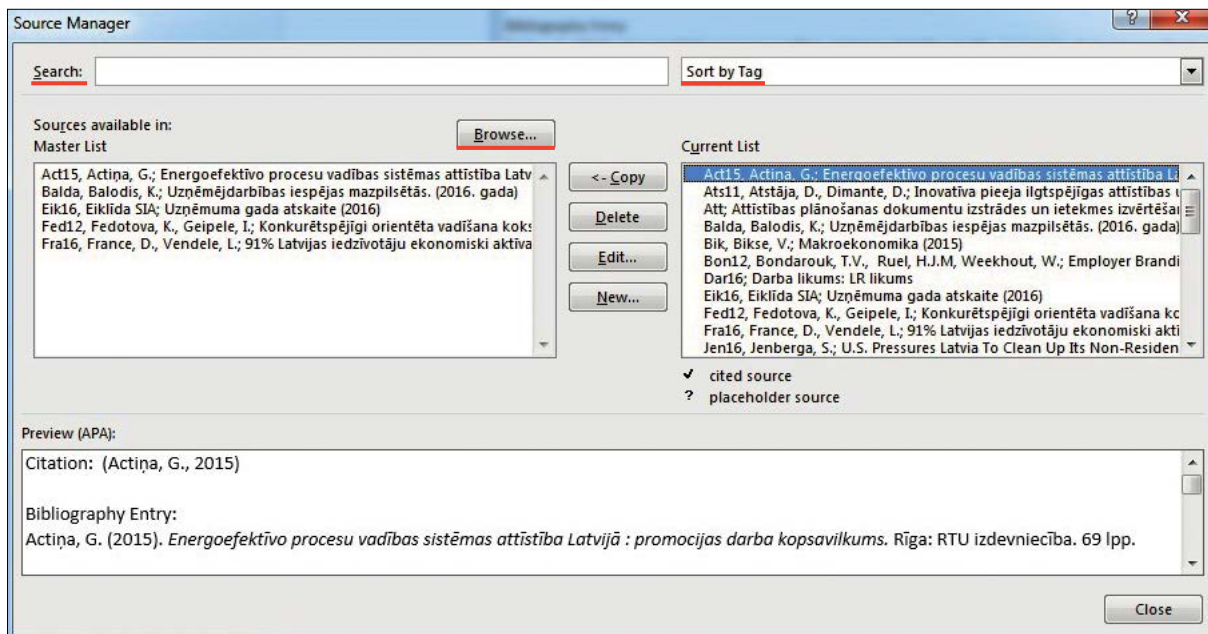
Source Manager

Search:

Sort by Tag

Sources available in:
Master List

Browse...

Act15, Actiņa, G.; Energoefektīvo procesu vadības sistēmas attīstība Latv
Balda, Balodis, K.; Uzņēmējdarbības iespējas mazpilsētās. (2016. gada)
Eik16, Eiklīda SIA; Uzņēmuma gada atskaite (2016)
Fed12, Fedotova, K., Geipele, I.; Konkurētspējīgi orientēta vadīšana koks
Fra16, France, D., Vendele, L.; 91% Latvijas iedzīvotāju ekonomiski aktīva

<- Copy

Delete

Edit...

New...

Current List

Act15, Actiņa, G.; Energoefektīvo procesu vadības sistēmas attīstība La
Ats11, Atstāja, D., Dimante, D.; Inovatīva pieeja ilgtspējīgas attīstības
Att; Attīstības plānošanas dokumentu izstrādes un ietekmes izvērtēšan
Balda, Balodis, K.; Uzņēmējdarbības iespējas mazpilsētās. (2016. gada)
Bik, Bikse, V.; Makroekonomika (2015)
Bon12, Bondarouk, T.V., Ruel, H.J.M, Weekhout, W.; Employer Brandi
Dar16; Darba likums: LR likums
Eik16, Eiklīda SIA; Uzņēmuma gada atskaite (2016)
Fed12, Fedotova, K., Geipele, I.; Konkurētspējīgi orientēta vadīšana ko
Fra16, France, D., Vendele, L.; 91% Latvijas iedzīvotāju ekonomiski akti
Jen16, Jenberga, S.; U.S. Pressures Latvia To Clean Up Its Non-Residen

✔ cited source
? placeholder source

Preview (APA):

Citation: (Actiņa, G., 2015)

Bibliography Entry:
Actiņa, G. (2015). *Energoefektīvo procesu vadības sistēmas attīstība Latvijā : promocijas darba kopsavilkums.* Rīga: RTU izdevniecība. 69 lpp.

Close